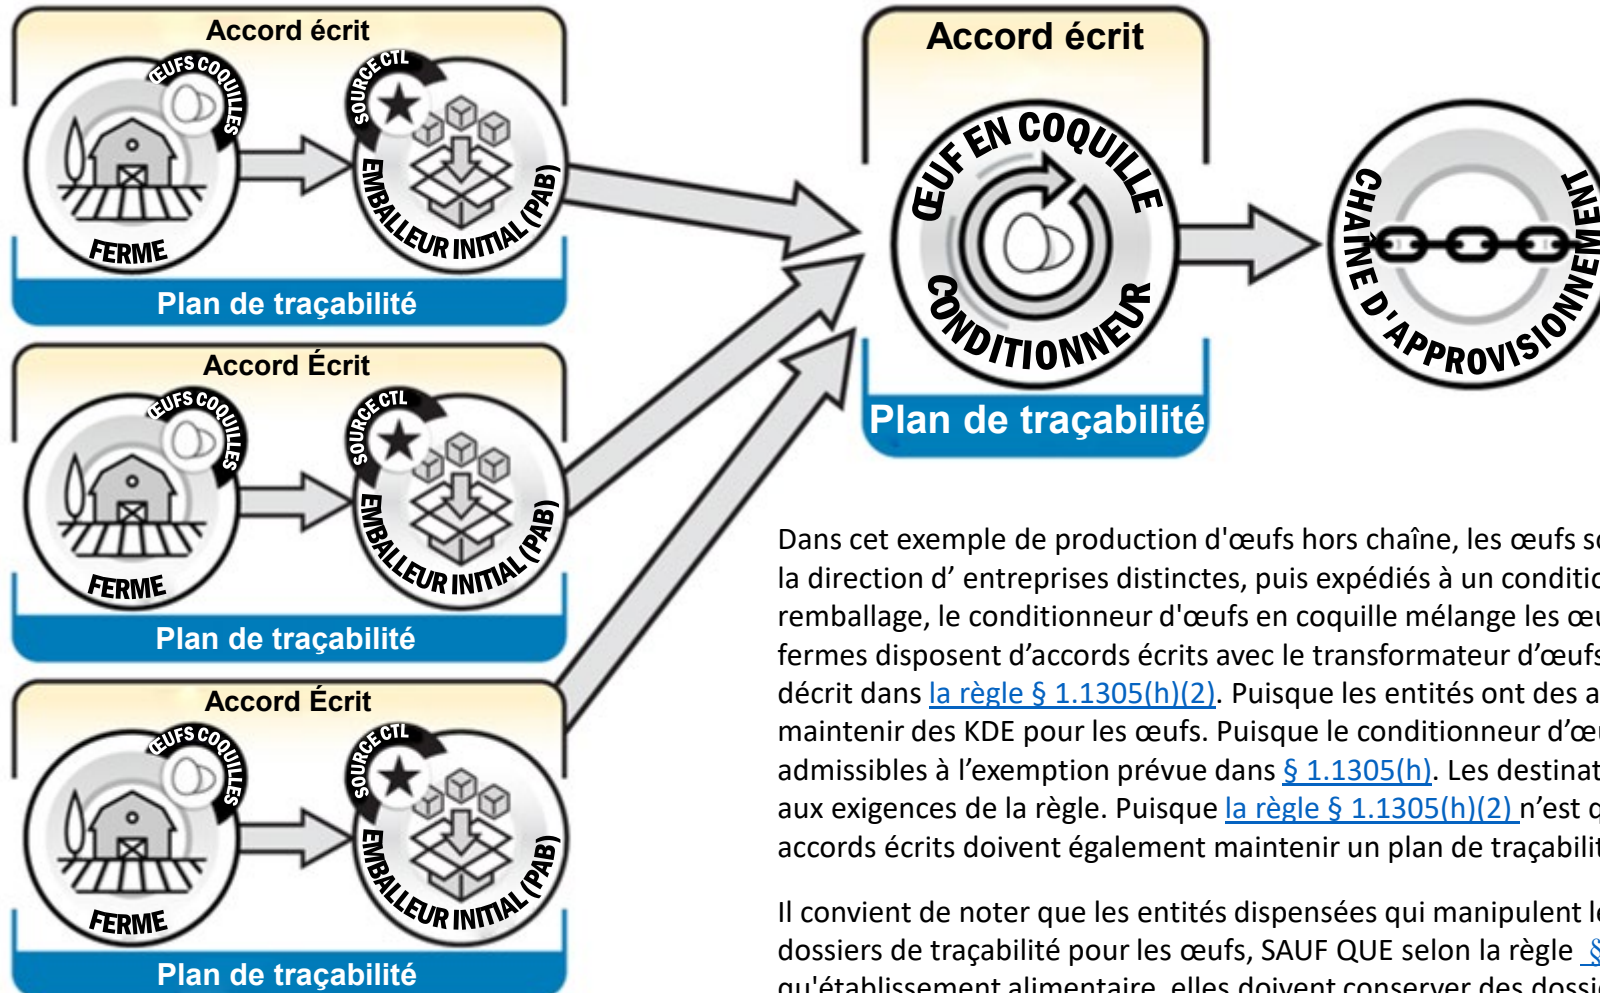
Accord écrit

ŒUFS COQUILLES

SOURCE CTL

FERME

EMBALLEUR INITIAL (PAB)

Plan de traçabilité

Accord Écrit

ŒUFS COQUILLES

SOURCE CTL

FERME

EMBALLEUR INITIAL (PAB)

Plan de traçabilité

Accord Écrit

ŒUFS COQUILLES

SOURCE CTL

FERME

EMBALLEUR INITIAL (PAB)

Plan de traçabilité

Accord écrit

ŒUF EN COQUILLE

CONDITIONNEUR

Plan de traçabilité

CHAÎNE D'APPROVISIONNEMENT

Dans cet exemple de production d'œufs hors chaîne, les œufs s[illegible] la direction d' entreprises distinctes, puis expédiés à un conditi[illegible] remballage, le conditionneur d'œufs en coquille mélange les œ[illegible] fermes disposent d'accords écrits avec le transformateur d'œuf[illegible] décrit dans la règle § 1.1305(h)(2). Puisque les entités ont des a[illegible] maintenir des KDE pour les œufs. Puisque le conditionneur d'œ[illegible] admissibles à l'exemption prévue dans § 1.1305(h). Les destinat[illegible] aux exigences de la règle. Puisque la règle § 1.1305(h)(2) n'est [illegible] accords écrits doivent également maintenir un plan de traçabili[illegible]

Il convient de noter que les entités dispensées qui manipulent l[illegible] dossiers de traçabilité pour les œufs, SAUF QUE selon la règle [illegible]
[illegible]